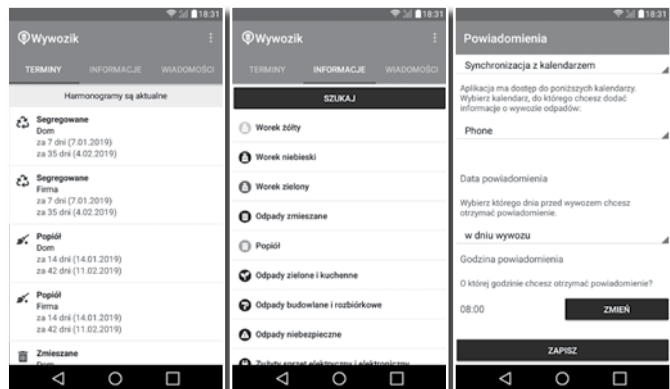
18:31

Wywozik

TERMINY INFORMACJE WIADOMOŚCI

Harmonogramy są aktualne

Segregowane
Dom
za 7 dni (7.01.2019)
za 35 dni (4.02.2019)

Segregowane
Firma
za 7 dni (7.01.2019)
za 35 dni (4.02.2019)

Popiół
Dom
za 14 dni (14.01.2019)
za 42 dni (11.02.2019)

Popiół
Firma
za 14 dni (14.01.2019)
za 42 dni (11.02.2019)

Zmieszane
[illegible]

18:31

Wywozik

TERMINY INFORMACJE WIADOMOŚCI

SZUKAJ

Worek żółty

Worek niebieski

Worek zielony

Odpady zmieszane

Popiół

Odpady zielone i kuchenne

Odpady budowlane i rozbiórkowe

Odpady niebezpieczne

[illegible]

18:31

Powiadomienia

Synchronizacja z kalendarzem

Aplikacja ma dostęp do poniższych kalendarzy. Wybierz kalendarz, do którego chcesz dodać informacje o wywozie odpadów:

Phone

Data powiadomienia

Wybierz którego dnia przed wywozem chcesz otrzymać powiadomienie.

w dniu wywozu

Godzina powiadomienia

O której godzinie chcesz otrzymać powiadomienie?

08:00

ZMIEŃ

ZAPISZ